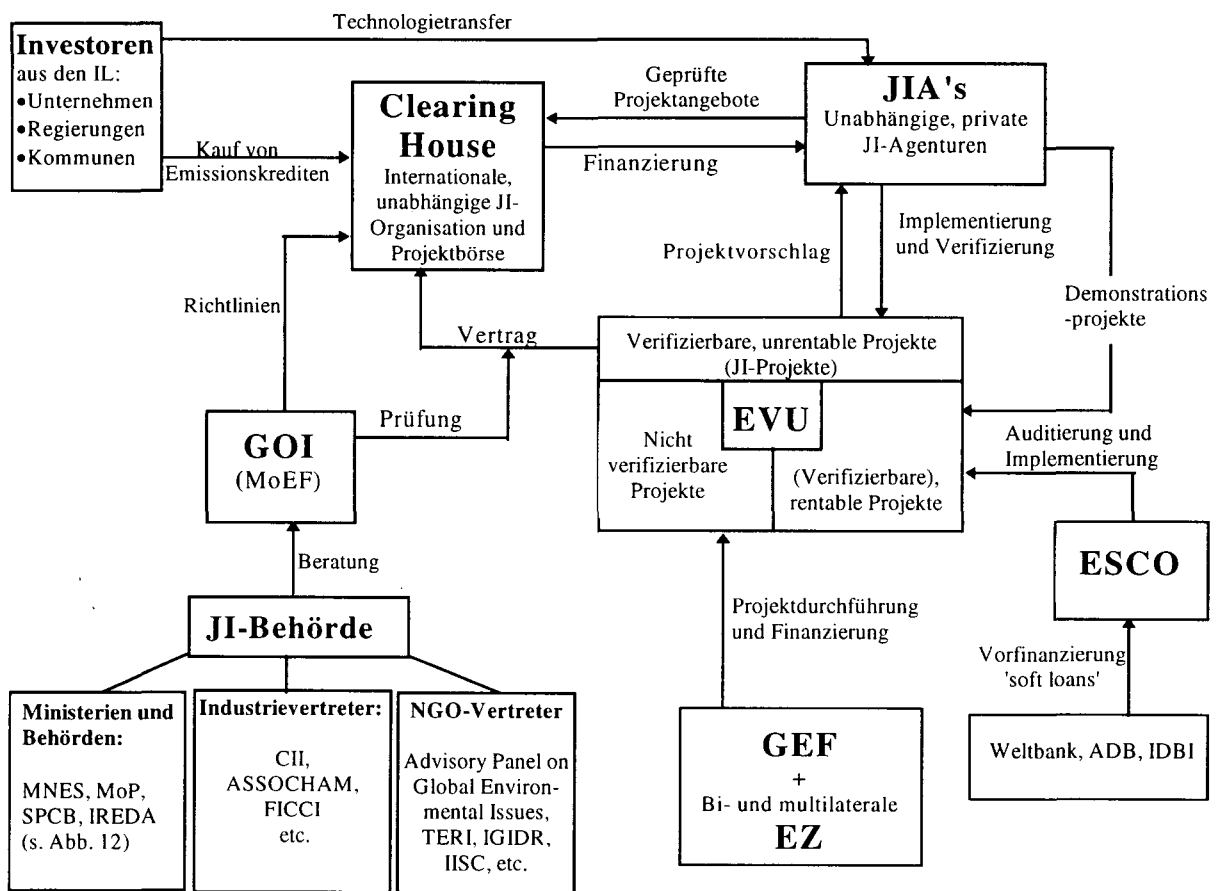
Technologietransfer

Investoren aus den IL:
•Unternehmen
•Regierungen
•Kommunen

Kauf von Emissionskrediten

Clearing House
Internationale, unabhängige JI-Organisation und Projektbörse

Geprüfte Projektangebote

Finanzierung

JIA's
Unabhängige, private JI-Agenturen

Implementierung und Verifizierung

Projektvorschlag

Demonstrations-projekte

Richtlinien

Vertrag

Verifizierbare, unrentable Projekte (JI-Projekte)

EVU

Nicht verifizierbare Projekte

(Verifizierbare), rentable Projekte

Auditierung und Implementierung

Prüfung

GOI
(MoEF)

Beratung

JI-Behörde

ESCO

Projektdurchführung und Finanzierung

Vorfinanzierung 'soft loans'

Ministerien und Behörden:
MNES, MoP, SPCB, IREDA (s. Abb. 12)

Industrievertreter:
CII, ASSOCHAM, FICCI etc.

NGO-Vertreter
Advisory Panel on Global Environmental Issues, TERI, IGIDR, IISC, etc.

GEF
+
Bi- und multilaterale
EZ

Weltbank, ADB, IDBI